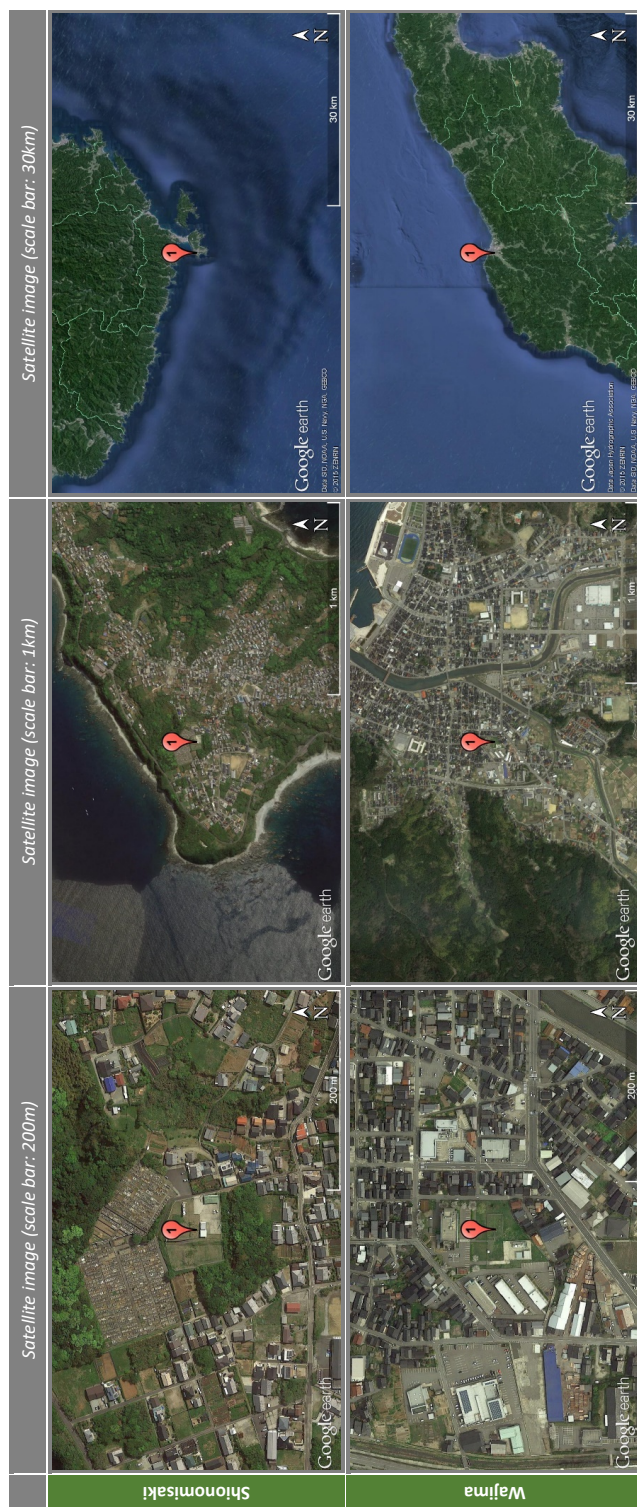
| | Satellite image (scale bar: 200m) | Satellite image (scale bar: 1km) | Satellite image (scale bar: 30km) |
|---|---|---|---|
| Shionomisaki | Google earth 200 m N | Google earth 1 km N | Google earth Data SIO, NOAA, U.S. Navy, NGA, GEBCO © 2015 ZENRIN 30 km N |
| Wajima | Google earth 200 m N | Google earth 1 km N | Google earth Data Japan Hydrographic Association © 2015 ZENRIN Data SIO, NOAA, U.S. Navy, NGA, GEBCO 30 km N |